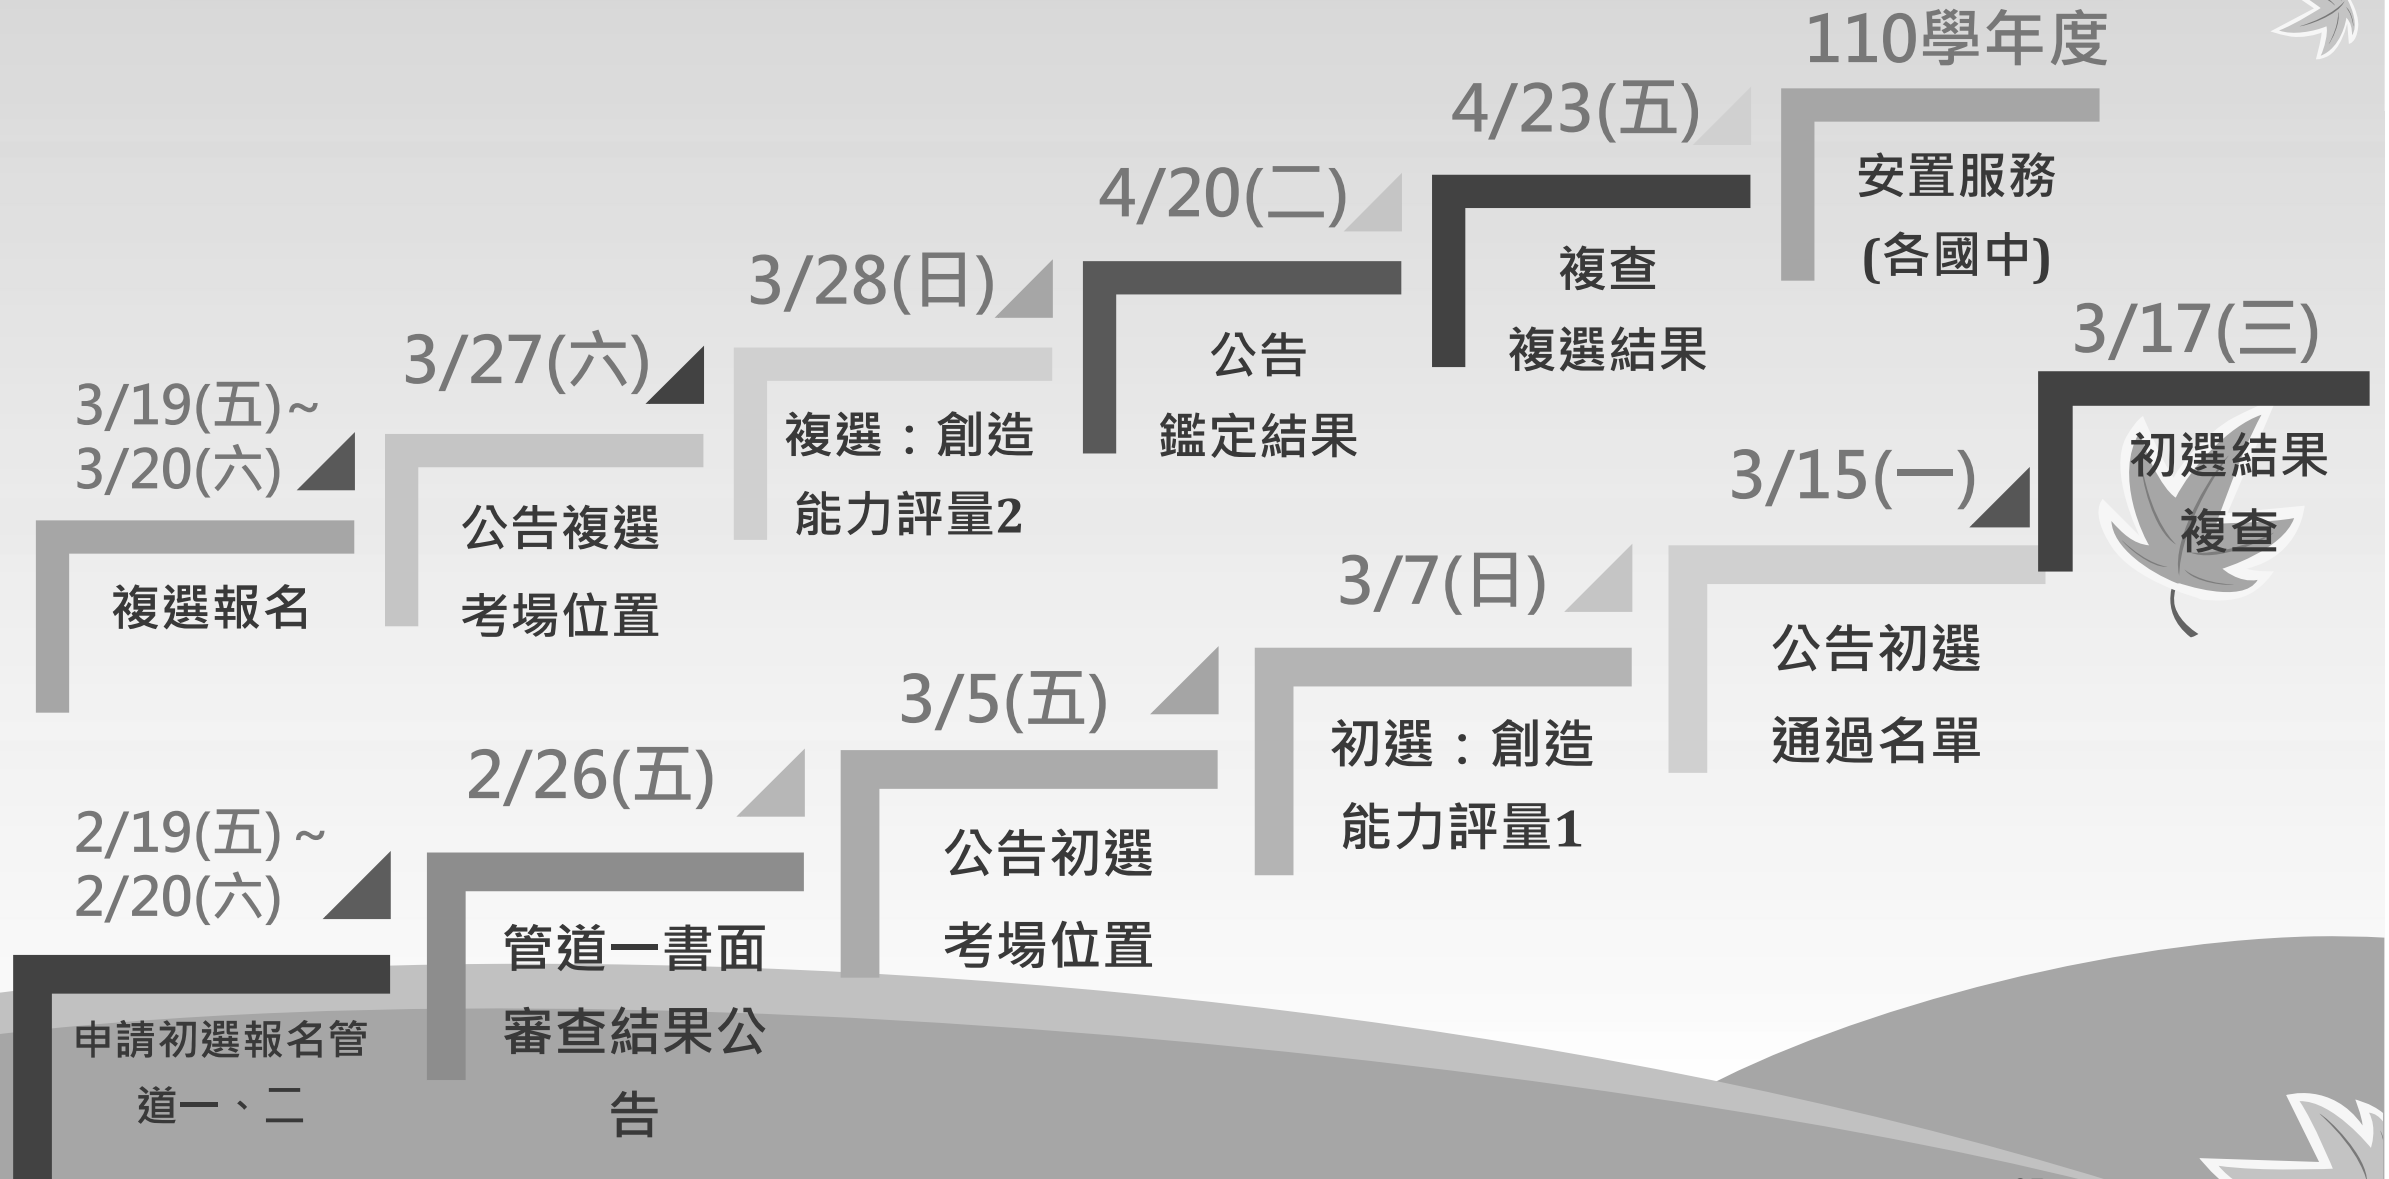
110學年度

2/19(五)~
2/20(六)
申請初選報名管道一、二

2/26(五)
管道一書面審查結果公告

3/5(五)
公告初選考場位置

3/7(日)
初選：創造能力評量1

3/15(一)
公告初選通過名單

3/17(三)
初選結果複查

3/19(五)~
3/20(六)
複選報名

3/27(六)
公告複選考場位置

3/28(日)
複選：創造能力評量2

4/20(二)
公告鑑定結果

4/23(五)
複查複選結果

安置服務(各國中)